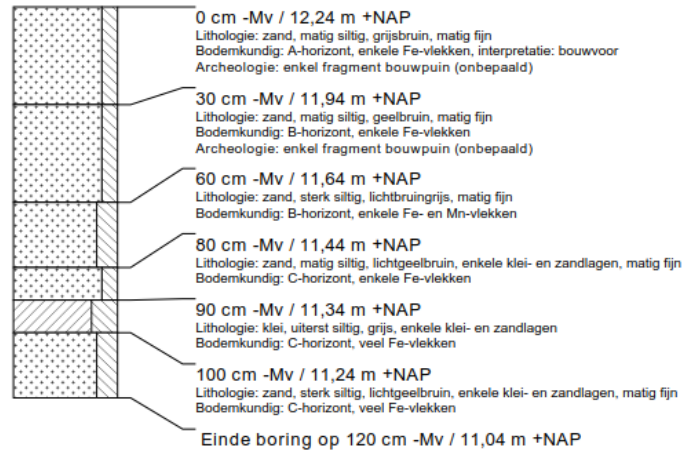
0 cm -Mv / 12,24 m +NAP
Lithologie: zand, matig siltig, grijsbruin, matig fijn
Bodemkundig: A-horizont, enkele Fe-vlekken, interpretatie: bouwvoor
Archeologie: enkel fragment bouwpuin (onbepaald)

30 cm -Mv / 11,94 m +NAP
Lithologie: zand, matig siltig, geelbruin, matig fijn
Bodemkundig: B-horizont, enkele Fe-vlekken
Archeologie: enkel fragment bouwpuin (onbepaald)

60 cm -Mv / 11,64 m +NAP
Lithologie: zand, sterk siltig, lichtbruingrijs, matig fijn
Bodemkundig: B-horizont, enkele Fe- en Mn-vlekken

80 cm -Mv / 11,44 m +NAP
Lithologie: zand, matig siltig, lichtgeelbruin, enkele klei- en zandlagen, matig fijn
Bodemkundig: C-horizont, enkele Fe-vlekken

90 cm -Mv / 11,34 m +NAP
Lithologie: klei, uiterst siltig, grijs, enkele klei- en zandlagen
Bodemkundig: C-horizont, veel Fe-vlekken

100 cm -Mv / 11,24 m +NAP
Lithologie: zand, sterk siltig, lichtgeelbruin, enkele klei- en zandlagen, matig fijn
Bodemkundig: C-horizont, veel Fe-vlekken

Einde boring op 120 cm -Mv / 11,04 m +NAP